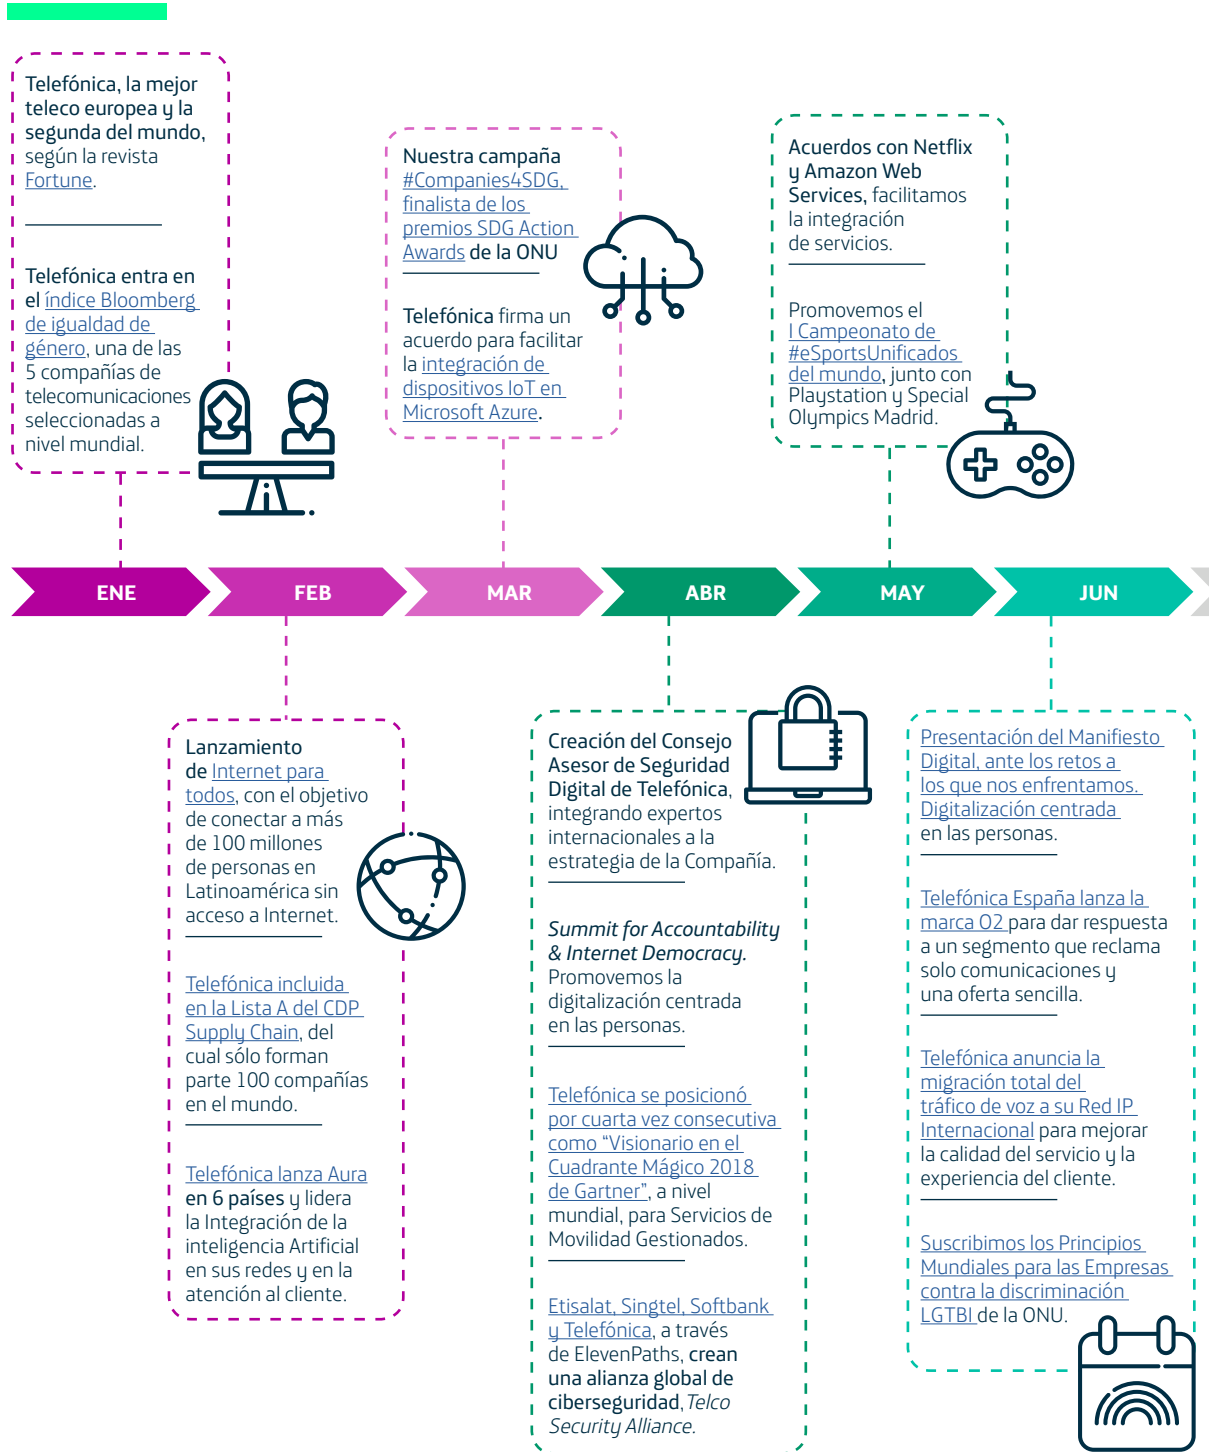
Telefónica, la mejor teleco europea y la segunda del mundo, según la revista Fortune.

Telefónica entra en el índice Bloomberg de igualdad de género, una de las 5 compañías de telecomunicaciones seleccionadas a nivel mundial.

Nuestra campaña #Companies4SDG, finalista de los premios SDG Action Awards de la ONU

Telefónica firma un acuerdo para facilitar la integración de dispositivos IoT en Microsoft Azure.

Acuerdos con Netflix y Amazon Web Services, facilitamos la integración de servicios.

Promovemos el I Campeonato de #eSportsUnificados del mundo, junto con Playstation y Special Olympics Madrid.

ENE FEB MAR ABR MAY JUN

Lanzamiento de Internet para todos, con el objetivo de conectar a más de 100 millones de personas en Latinoamérica sin acceso a Internet.

Telefónica incluida en la Lista A del CDP Supply Chain, del cual sólo forman parte 100 compañías en el mundo.

Telefónica lanza Aura en 6 países y lidera la Integración de la inteligencia Artificial en sus redes y en la atención al cliente.

Creación del Consejo Asesor de Seguridad Digital de Telefónica, integrando expertos internacionales a la estrategia de la Compañía.

Summit for Accountability & Internet Democracy. Promovemos la digitalización centrada en las personas.

Telefónica se posicionó por cuarta vez consecutiva como “Visionario en el Cuadrante Mágico 2018 de Gartner”, a nivel mundial, para Servicios de Movilidad Gestionados.

Etisalat, Singtel, Softbank y Telefónica, a través de ElevenPaths, crean una alianza global de ciberseguridad, Telco Security Alliance.

Presentación del Manifiesto Digital, ante los retos a los que nos enfrentamos. Digitalización centrada en las personas.

Telefónica España lanza la marca O2 para dar respuesta a un segmento que reclama solo comunicaciones y una oferta sencilla.

Telefónica anuncia la migración total del tráfico de voz a su Red IP Internacional para mejorar la calidad del servicio y la experiencia del cliente.

Suscribimos los Principios Mundiales para las Empresas contra la discriminación LGTBI de la ONU.